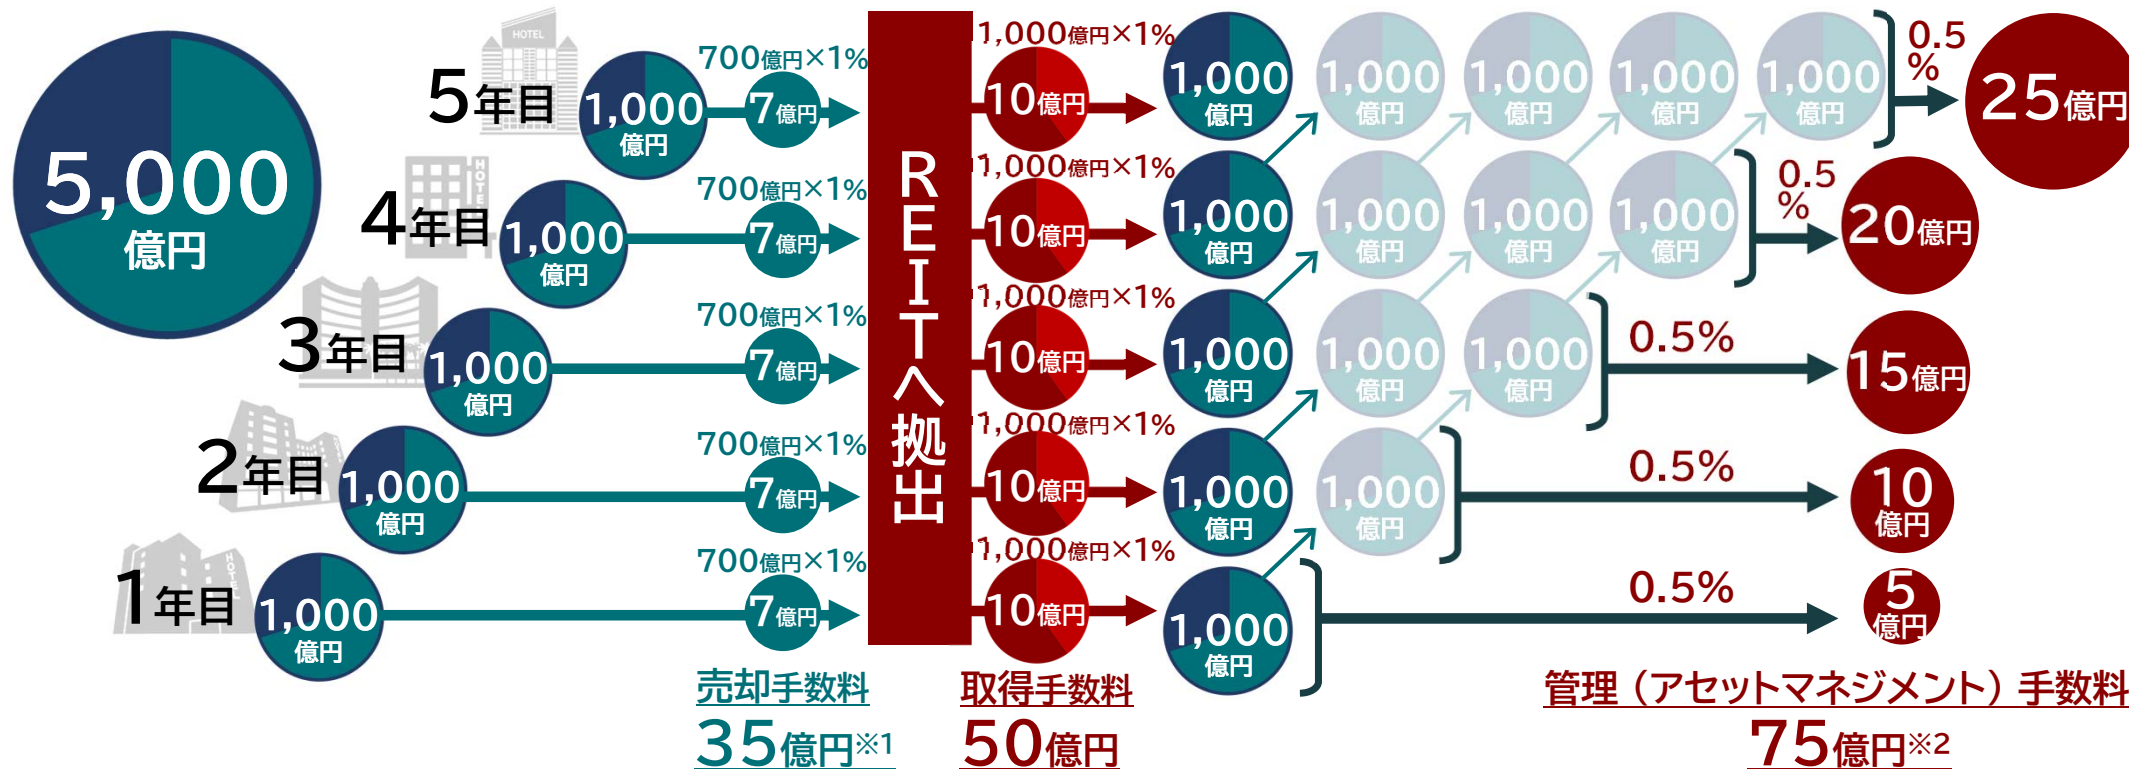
5,000億円

HOTEL

5年目 1,000億円 700億円×1% 7億円
4年目 1,000億円 700億円×1% 7億円
3年目 1,000億円 700億円×1% 7億円
2年目 1,000億円 700億円×1% 7億円
1年目 1,000億円 700億円×1% 7億円

REITへ拠出

1,000億円×1% 10億円 1,000億円 1,000億円 1,000億円 1,000億円 1,000億円 0.5% 25億円
1,000億円×1% 10億円 1,000億円 1,000億円 1,000億円 1,000億円 0.5% 20億円
1,000億円×1% 10億円 1,000億円 1,000億円 1,000億円 0.5% 15億円
1,000億円×1% 10億円 1,000億円 1,000億円 0.5% 10億円
1,000億円×1% 10億円 1,000億円 0.5% 5億円

売却手数料
35億円※1

取得手数料
50億円

管理（アセットマネジメント）手数料
75億円※2